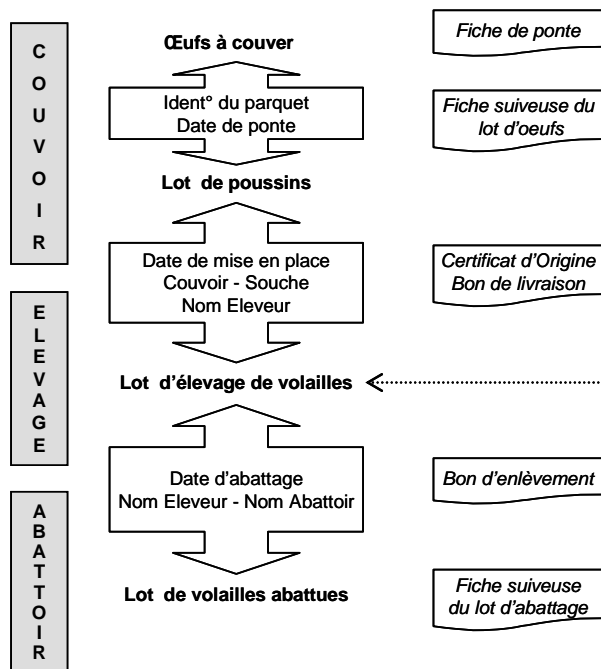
C
O
U
V
O
I
R

Œufs à couver

Fiche de ponte

Ident° du parquet
Date de ponte

Fiche suiveuse du lot d'oeufs

Lot de poussins

Date de mise en place
Couvoir - Souche
Nom Eleveur

Certificat d'Origine
Bon de livraison

E
L
E
V
A
G
E

Lot d'élevage de volailles

Date d'abattage
Nom Eleveur - Nom Abattoir

Bon d'enlèvement

A
B
A
T
T
O
I
R

Lot de volailles abattues

Fiche suiveuse du lot d'abattage